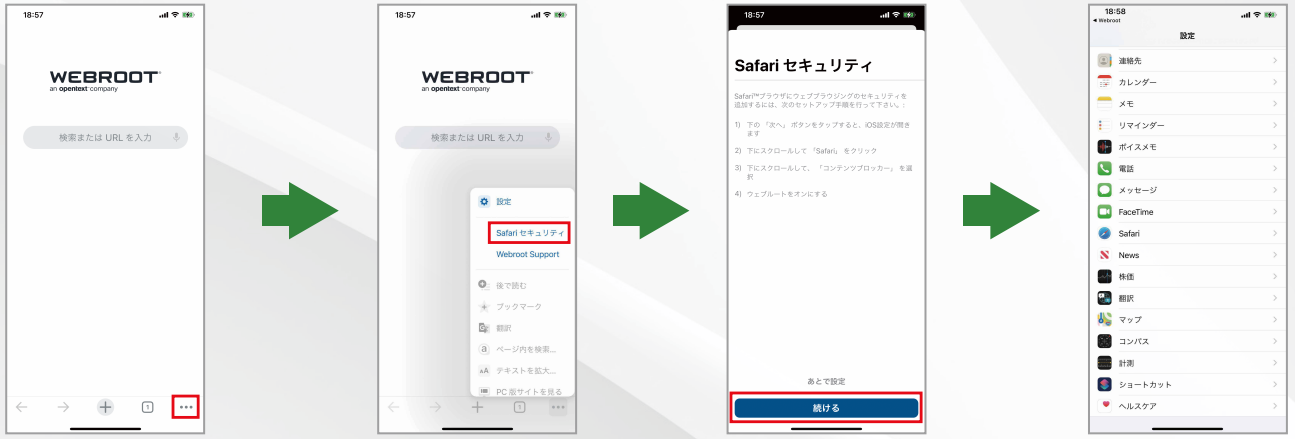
18:57

WEBROOT
an opentext company

検索または URL を入力

1

18:57

WEBROOT
an opentext company

検索または URL を入力

設定

Safari セキュリティ

Webroot Support

後で読む

ブックマーク

翻訳

ページ内を検索...

テキストを拡大...

PC 版サイトを見る

1

18:57

Safari セキュリティ

Safari™ブラウザにウェブブラウジングのセキュリティを追加するには、次のセットアップ手順を行って下さい。:

1) 下の「次へ」ボタンをタップすると、iOS設定が開きます

2) 下にスクロールして「Safari」をクリック

3) 下にスクロールして、「コンテンツブロッカー」を選択

4) ウェブルートをオンにする

あとで設定

続ける

18:58
◀ Webroot

設定

連絡先

カレンダー

メモ

リマインダー

ボイスメモ

電話

メッセージ

FaceTime

Safari

News

株価

翻訳

マップ

コンパス

計測

ショートカット

ヘルスケア